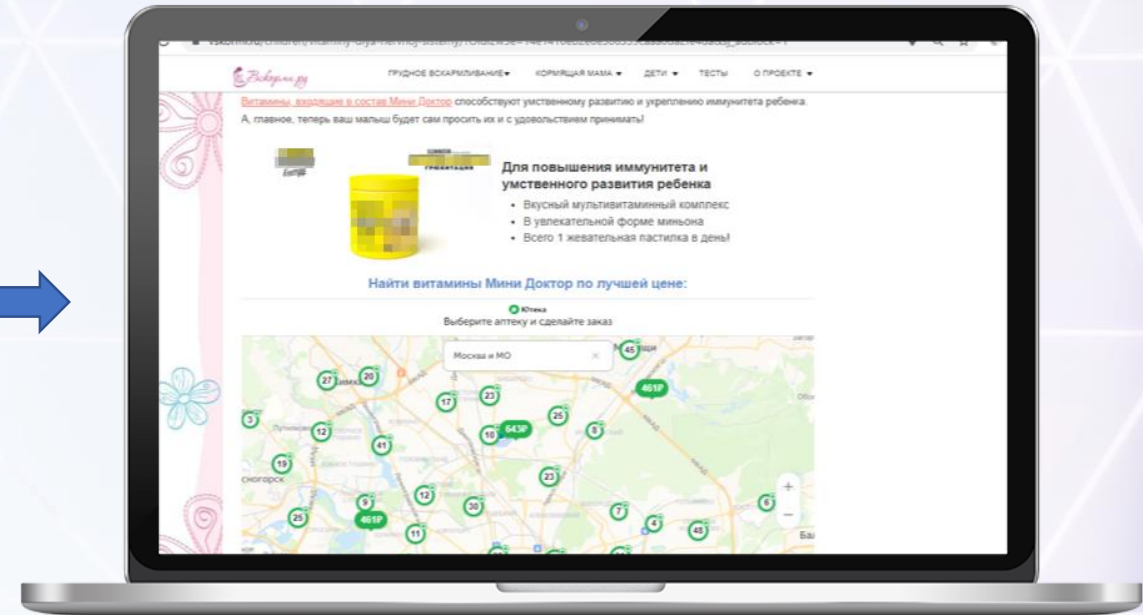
ГРУДНОЕ ВСКАРМЛИВАНИЕ ▾ КОРМЯЩАЯ МАМА ▾ ДЕТИ ▾ ТЕСТЫ О ПРОЕКТЕ ▾

Витамины, входящие в состав Мини Доктор способствуют умственному развитию и укреплению иммунитета ребенка. А, главное, теперь ваш малыш будет сам просить их и с удовольствием принимать!

Для повышения иммунитета и умственного развития ребенка

- Вкусный мультивитаминный комплекс
- В увлекательной форме миньона
- Всего 1 жевательная пастилка в день!

Найти витамины Мини Доктор по лучшей цене:

Ютека

Выберите аптеку и сделайте заказ

Москва и МО ×

45 27 20 461₽ 17 23 25 3 12 41 10 643₽ 8 19 23 снегорск 9 12 30 25 461₽ 11 7 4 48 6 + −